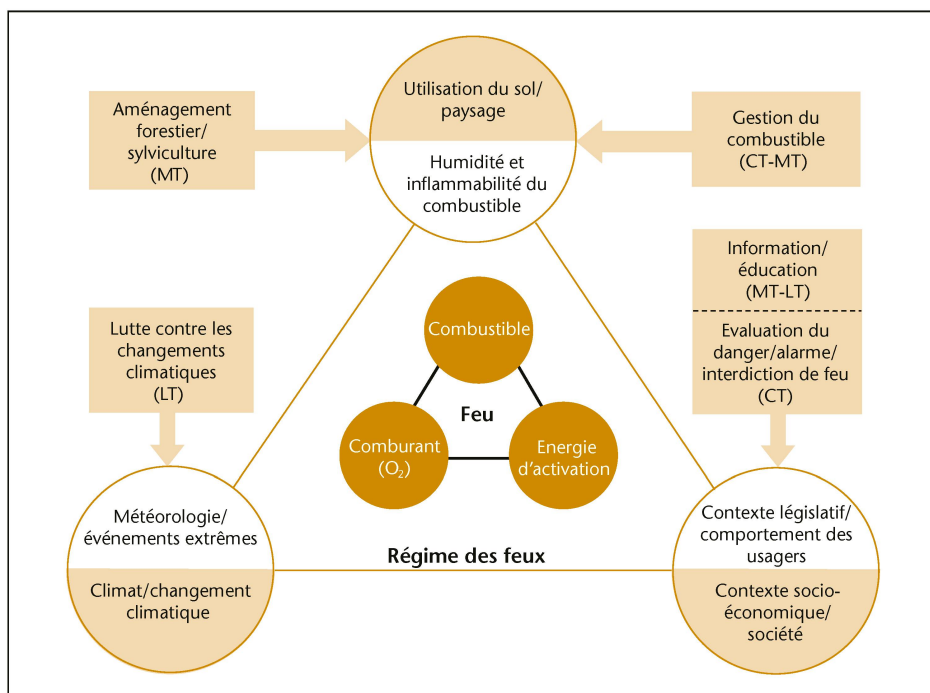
Aménagement forestier/ sylviculture (MT)

Utilisation du sol/ paysage

Humidité et inflammabilité du combustible

Gestion du combustible (CT-MT)

Lutte contre les changements climatiques (LT)

Combustible

Feu

Comburant ($O_2$)

Energie d'activation

Information/ éducation (MT-LT)

Evaluation du danger/alarme/ interdiction de feu (CT)

Météorologie/ événements extrêmes

Climat/changement climatique

Régime des feux

Contexte législatif/ comportement des usagers

Contexte socio-économique/ société